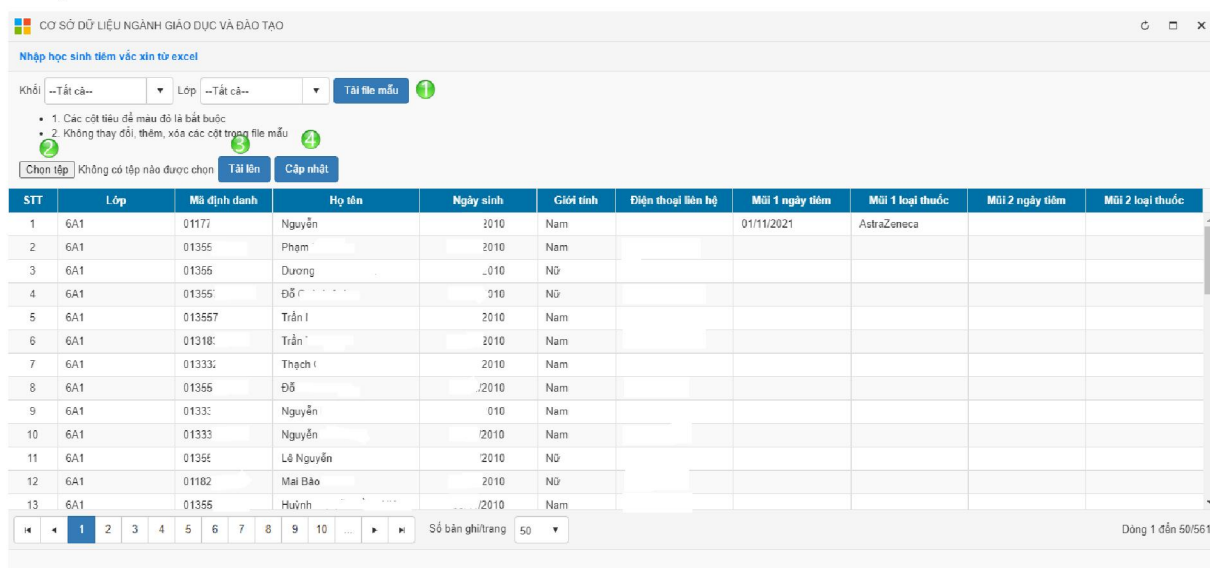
CƠ SỞ DỮ LIỆU NGÀNH GIÁO DỤC VÀ ĐÀO TẠO

Nhập học sinh tiêm vắc xin từ excel

Khối --Tất cả-- Lớp --Tất cả-- Tải file mẫu 1

- 1. Các cột tiêu đề màu đỏ là bắt buộc
- 2. Không thay đổi, thêm, xóa các cột trong file mẫu

2 Chọn tệp Không có tệp nào được chọn 3 Tải lên 4 Cập nhật

| STT | Lớp | Mã định danh | Họ tên | Ngày sinh | Giới tính | Điện thoại liên hệ | Mũi 1 ngày tiêm | Mũi 1 loại thuốc | Mũi 2 ngày tiêm | Mũi 2 loại thuốc |
|---|---|---|---|---|---|---|---|---|---|---|
| 1 | 6A1 | 01177 | Nguyễn | 2010 | Nam | | 01/11/2021 | AstraZeneca | | |
| 2 | 6A1 | 01355 | Phạm | 2010 | Nam | | | | | |
| 3 | 6A1 | 01355 | Dương | 2010 | Nữ | | | | | |
| 4 | 6A1 | 01355 | Đỗ | 2010 | Nữ | | | | | |
| 5 | 6A1 | 013557 | Trần | 2010 | Nam | | | | | |
| 6 | 6A1 | 01318 | Trần | 2010 | Nam | | | | | |
| 7 | 6A1 | 01333 | Thạch | 2010 | Nam | | | | | |
| 8 | 6A1 | 01355 | Đỗ | /2010 | Nam | | | | | |
| 9 | 6A1 | 01333 | Nguyễn | 010 | Nam | | | | | |
| 10 | 6A1 | 01333 | Nguyễn | /2010 | Nam | | | | | |
| 11 | 6A1 | 01355 | Lê Nguyễn | 2010 | Nữ | | | | | |
| 12 | 6A1 | 01182 | Mai Bảo | 2010 | Nữ | | | | | |
| 13 | 6A1 | 01355 | Huỳnh | /2010 | Nam | | | | | |

1 2 3 4 5 6 7 8 9 10 ... Số bản ghi/trang 50 Dòng 1 đến 50/561